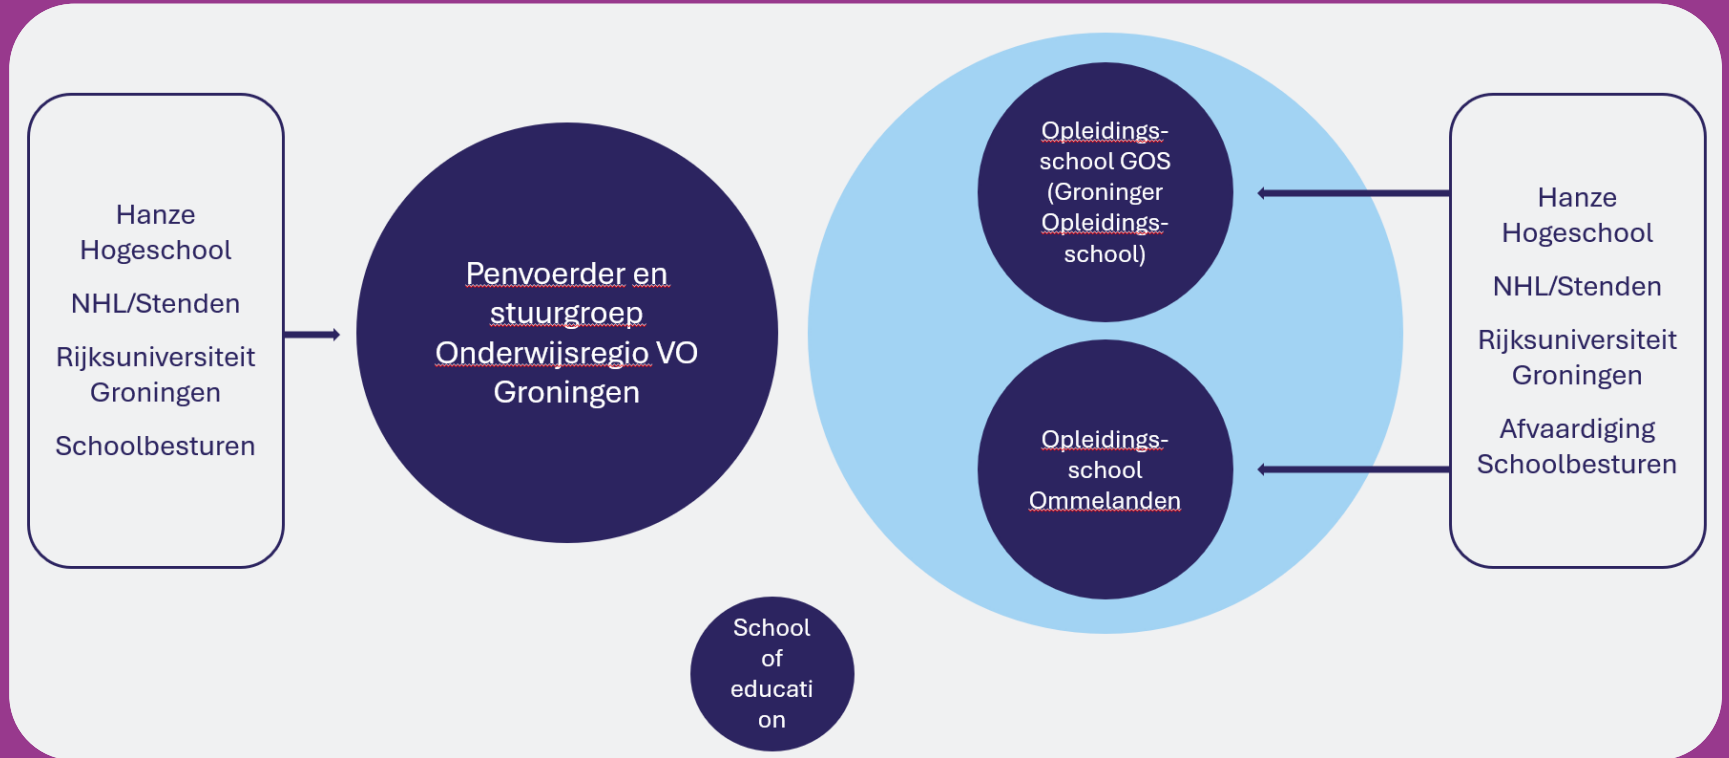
Hanze Hogeschool

NHL/Stenden

Rijksuniversiteit Groningen

Schoolbesturen

Penvoerder en stuurgroep Onderwijsregio VO Groningen

Opleidings-school GOS (Groninger Opleidings-school)

Opleidings-school Ommelanden

Hanze Hogeschool

NHL/Stenden

Rijksuniversiteit Groningen

Afvaardiging Schoolbesturen

School of educati on